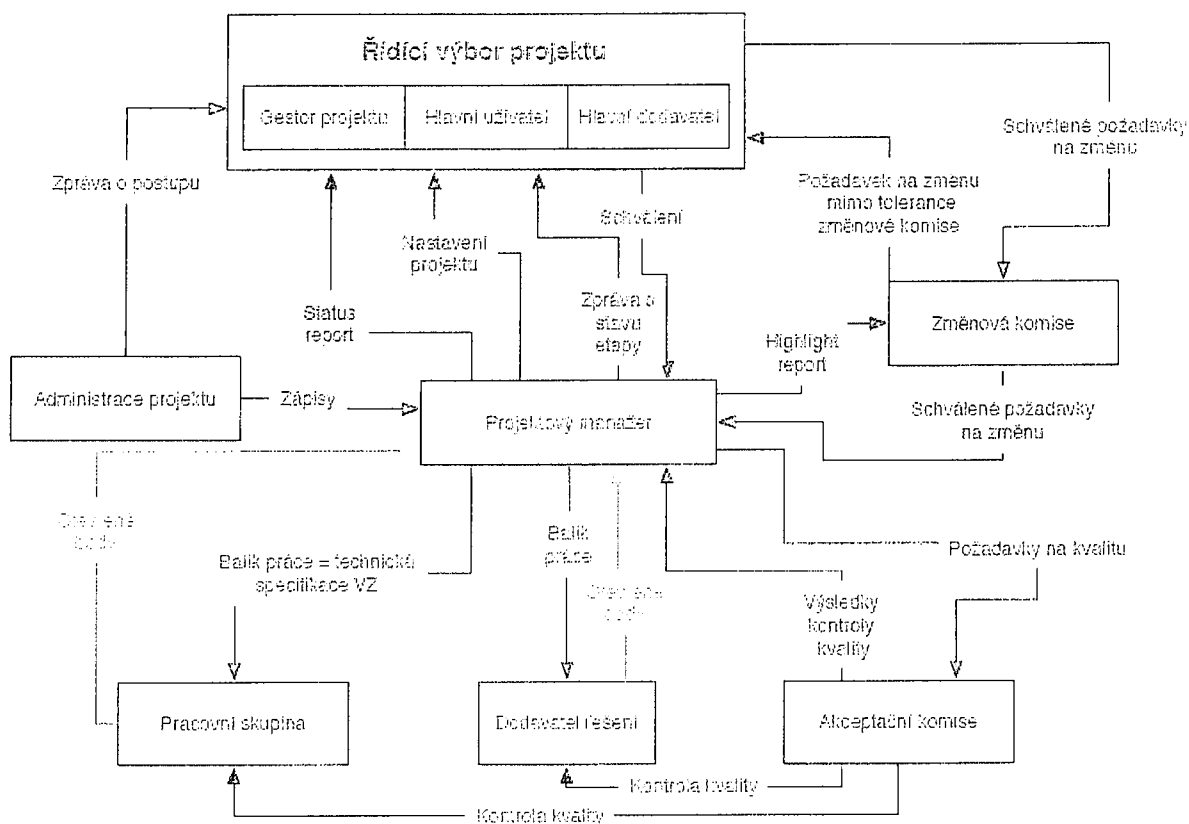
Řídící výbor projektu

Gestor projektu

Hlavní uživatel

Hlavní dodavatel

Zpráva o postupu

Schválené požadavky na změnu

Požadavek na změnu mimo tolerance změnové komise

Schválení

Nastavení projektu

Status report

Zpráva o stavu etapy

Highlight report

Změnová komise

Administrace projektu

Zápisy

Projektový manažer

Schválené požadavky na změnu

Dokončená balík

Balík práce = technická specifikace VZ

Balík práce

Dokončená balík

Požadavky na kvalitu

Výsledky kontroly kvality

Pracovní skupina

Dodavatel řešení

Akceptační komise

Kontrola kvality

Kontrola kvality